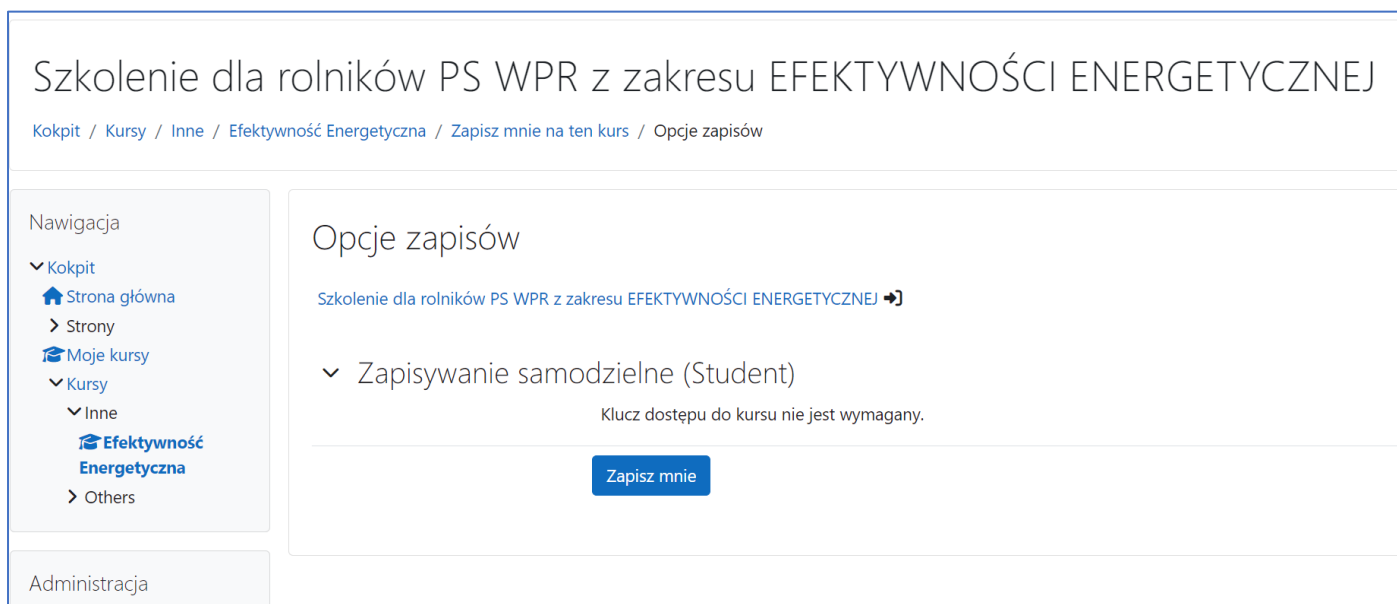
Szkolenie dla rolników PS WPR z zakresu EFEKTYWNOŚCI ENERGETYCZNEJ

Kokpit / Kursy / Inne / Efektywność Energetyczna / Zapisz mnie na ten kurs / Opcje zapisów

Nawigacja

Kokpit
Strona główna
Strony
Moje kursy
Kursy
Inne
Efektywność Energetyczna
Others

Administracja

Opcje zapisów

Szkolenie dla rolników PS WPR z zakresu EFEKTYWNOŚCI ENERGETYCZNEJ

Zapisywanie samodzielne (Student)

Klucz dostępu do kursu nie jest wymagany.

Zapisz mnie